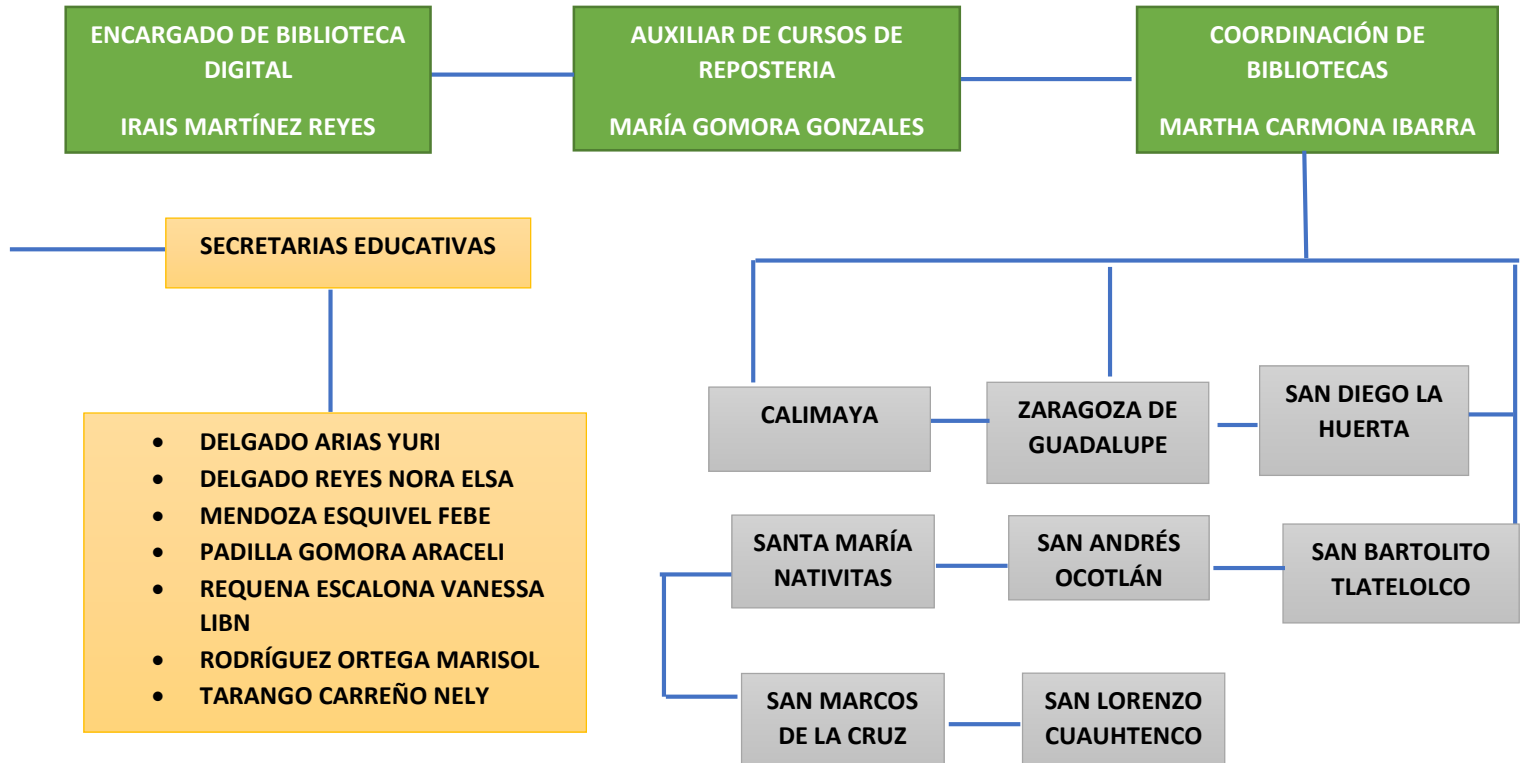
ENCARGADO DE BIBLIOTECA DIGITAL

IRAIS MARTÍNEZ REYES

AUXILIAR DE CURSOS DE REPOSTERIA

MARÍA GOMORA GONZALES

COORDINACIÓN DE BIBLIOTECAS

MARTHA CARMONA IBARRA

SECRETARIAS EDUCATIVAS

- DELGADO ARIAS YURI
- DELGADO REYES NORA ELSA
- MENDOZA ESQUIVEL FEBE
- PADILLA GOMORA ARACELI
- REQUENA ESCALONA VANESSA LIBN
- RODRÍGUEZ ORTEGA MARISOL
- TARANGO CARREÑO NELY

CALIMAYA

ZARAGOZA DE GUADALUPE

SAN DIEGO LA HUERTA

SANTA MARÍA NATIVITAS

SAN ANDRÉS OCOTLÁN

SAN BARTOLITO TLATELOLCO

SAN MARCOS DE LA CRUZ

SAN LORENZO CUAUHTENCO